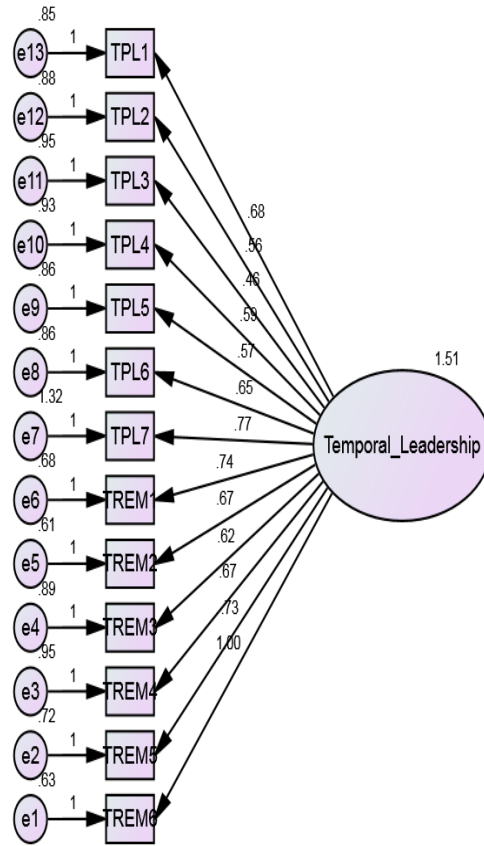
.85
e13
1
TPL1
.88
e12
1
TPL2
.95
e11
1
TPL3
.93
e10
1
TPL4
.86
e9
1
TPL5
.86
e8
1
TPL6
1.32
e7
1
TPL7
.68
e6
1
TREM1
.61
e5
1
TREM2
.89
e4
1
TREM3
.95
e3
1
TREM4
.72
e2
1
TREM5
.63
e1
1
TREM6

.68
.56
.46
.59
.57
.65
.77
.74
.67
.62
.67
.73
1.00

1.51
Temporal_Leadership